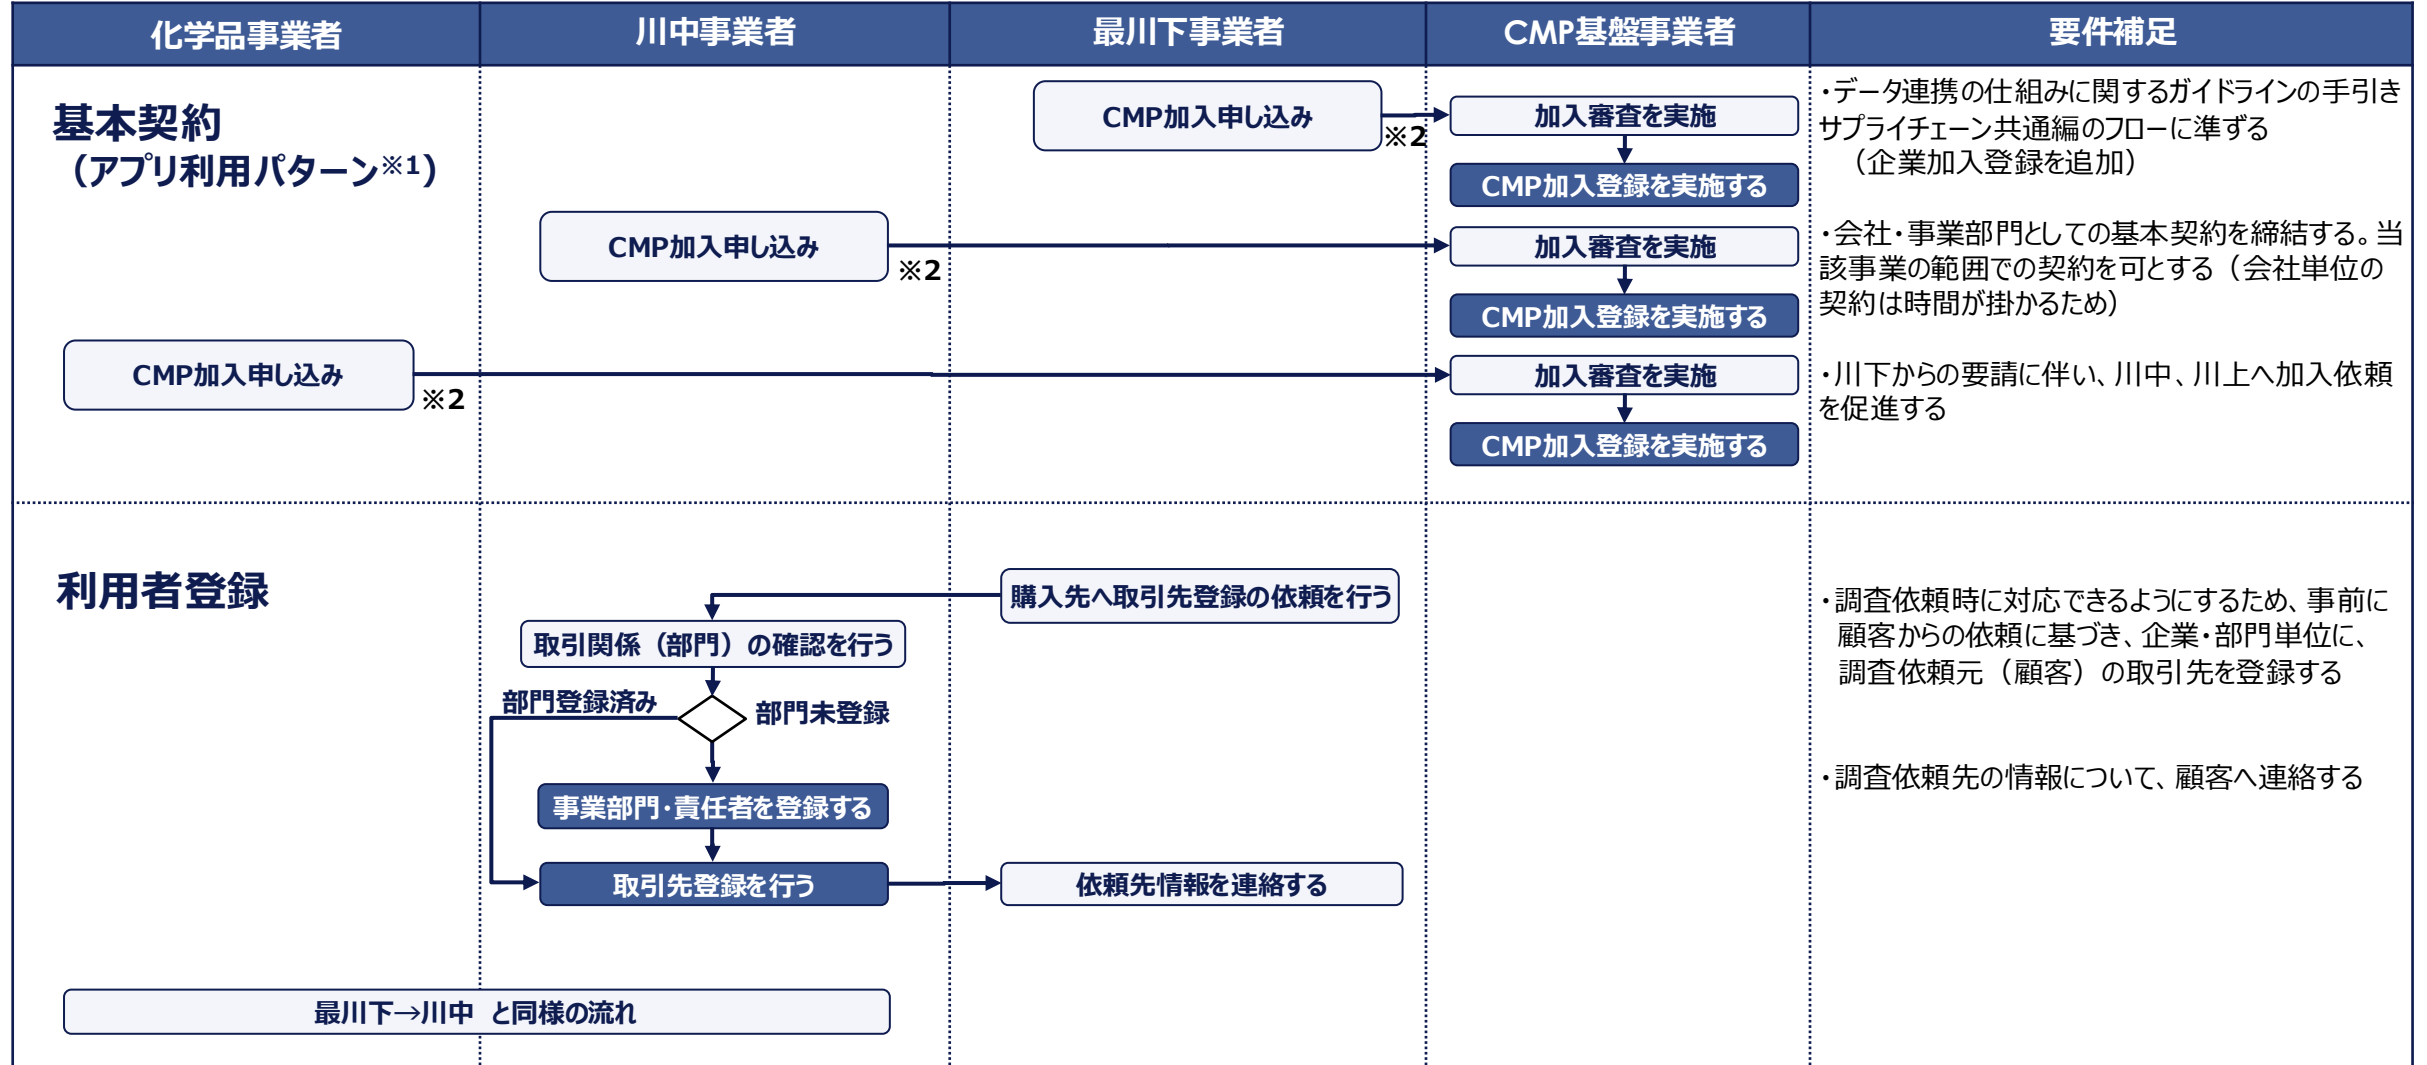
| 化学品事業者 | 川中事業者 | 最川下事業者 | CMP基盤事業者 | 要件補足 |
|---|---|---|---|---|

基本契約
（アプリ利用パターン※1）

CMP加入申し込み ※2

加入審査を実施
CMP加入登録を実施する

・データ連携の仕組みに関するガイドラインの手引き サプライチェーン共通編のフローに準ずる
（企業加入登録を追加）

CMP加入申し込み ※2

加入審査を実施
CMP加入登録を実施する

・会社・事業部門としての基本契約を締結する。当該事業の範囲での契約を可とする（会社単位の契約は時間が掛かるため）

CMP加入申し込み ※2

加入審査を実施
CMP加入登録を実施する

・川下からの要請に伴い、川中、川上へ加入依頼を促進する

利用者登録

購入先へ取引先登録の依頼を行う

取引関係（部門）の確認を行う

部門登録済み

部門未登録

事業部門・責任者を登録する

取引先登録を行う

依頼先情報を連絡する

・調査依頼時に対応できるようにするため、事前に顧客からの依頼に基づき、企業・部門単位に、調査依頼元（顧客）の取引先を登録する

・調査依頼先の情報について、顧客へ連絡する

最川下→川中　と同様の流れ